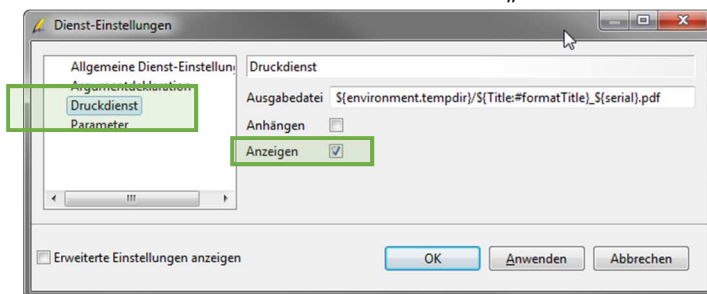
Dienst-Einstellungen

Allgemeine Dienst-Einstellung
Argumentdeklaration
Druckdienst
Parameter

Druckdienst

Ausgabedatei ${environment.tempdir}/${Title:#formatTitle}_${serial}.pdf

Anhängen

Anzeigen

Erweiterte Einstellungen anzeigen

OK
Anwenden
Abbrechen